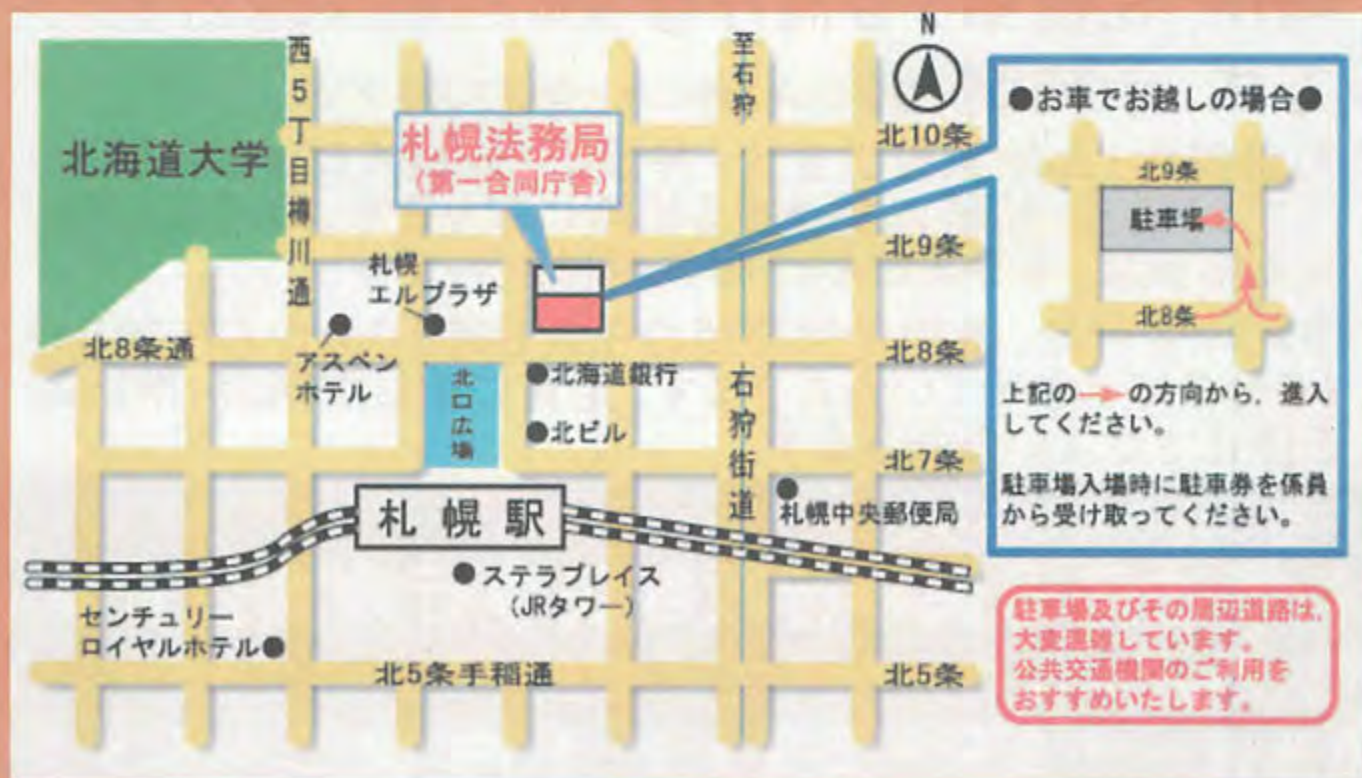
北海道大学

西5丁目樽川通

札幌法務局
（第一合同庁舎）

至石狩

N

北10条

北9条

札幌エルプラザ

アスペンホテル

北8条通

北8条

北口広場

●北海道銀行

●北ビル

石狩街道

北7条

札幌中央郵便局

札幌駅

●ステラプレイス
（JRタワー）

センチュリーロイヤルホテル●

北5条手稲通

北5条

●お車でお越しの場合●

北9条

駐車場

北8条

上記の→の方向から、進入してください。

駐車場入場時に駐車券を係員から受け取ってください。

駐車場及びその周辺道路は、大変混雑しています。
公共交通機関のご利用をおすすめいたします。